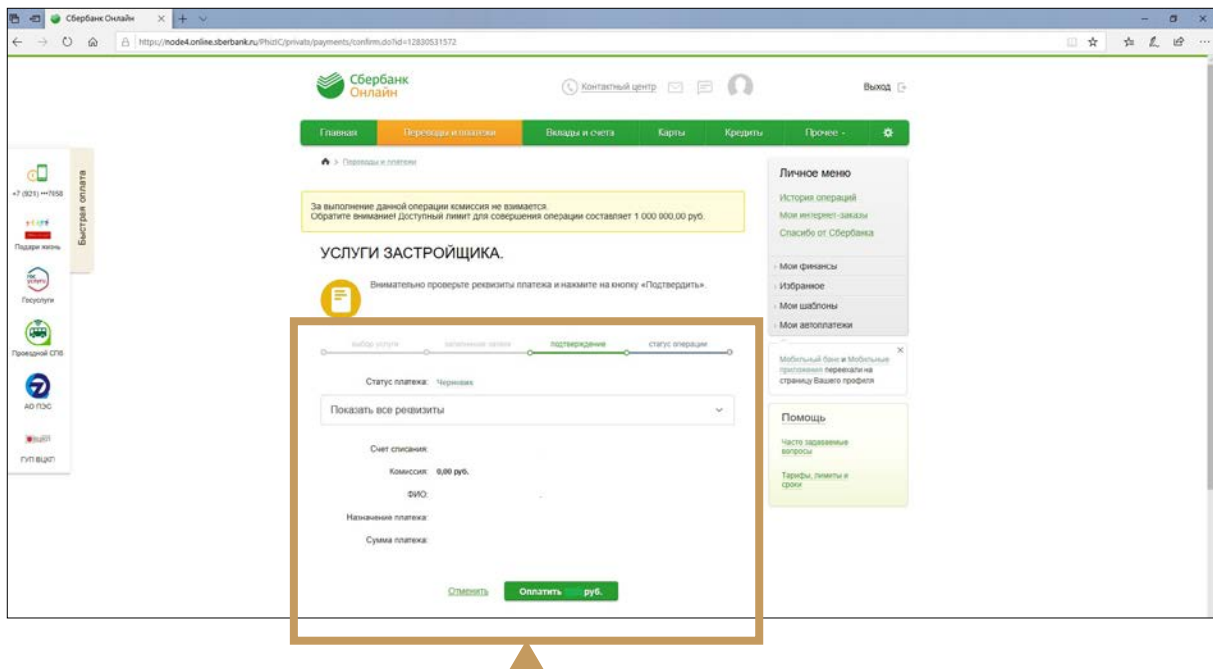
Сбербанк Онлайн

https://node4.online.sberbank.ru/PhizIC/private/payments/confirm.do?id=12830531572

Сбербанк Онлайн

Контактный центр

Выход

Главная | Переводы и платежи | Вклады и счета | Карты | Кредиты | Прочее

Быстрая оплата

+7 (921) •••7658

Подари жизнь

Госуслуги

Проездной СПб

АО ПЭС

ГУП ВЦКП

Переводы и платежи

За выполнение данной операции комиссия не взимается.
Обратите внимание! Доступный лимит для совершения операции составляет 1 000 000,00 руб.

УСЛУГИ ЗАСТРОЙЩИКА.

Внимательно проверьте реквизиты платежа и нажмите на кнопку «Подтвердить».

выбор услуги | заполнение заявки | подтверждение | статус операции

Статус платежа: Черновик

Показать все реквизиты

Счет списания:

Комиссия: 0,00 руб.

ФИО:

Назначение платежа:

Сумма платежа:

Отменить | Оплатить руб.

Личное меню

История операций

Мои интернет-заказы

Спасибо от Сбербанка

Мои финансы

Избранное

Мои шаблоны

Мои автоплатежи

Мобильный банк и Мобильные приложения переехали на страницу Вашего профиля

Помощь

Часто задаваемые вопросы

Тарифы, лимиты и сроки